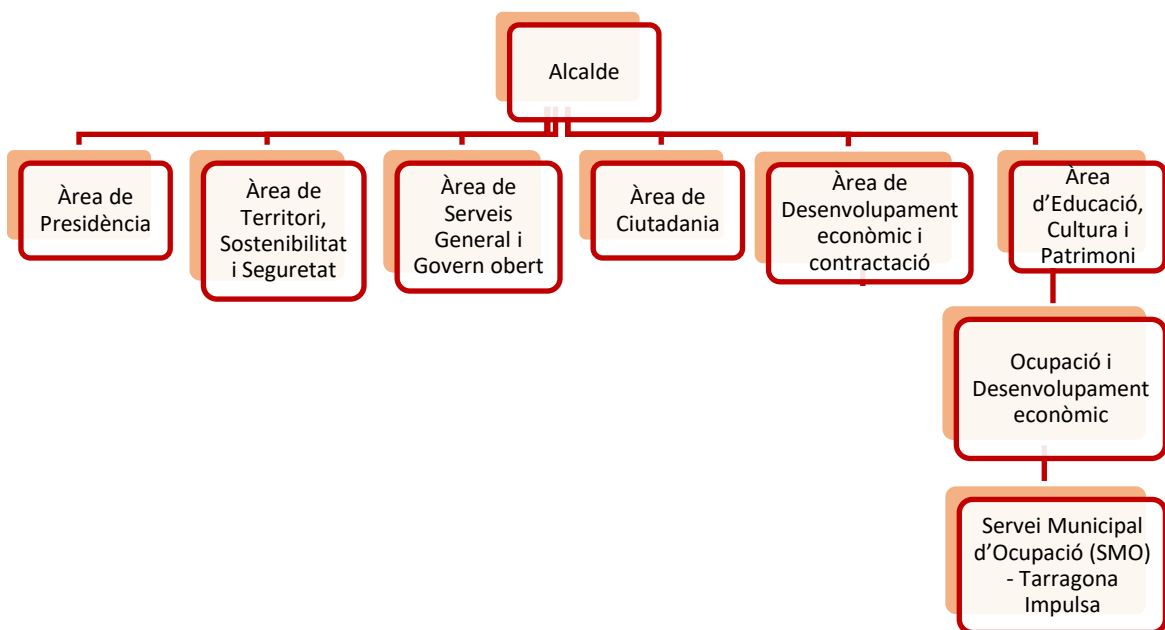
Alcalde

Àrea de Presidència

Àrea de Territori, Sostenibilitat i Seguretat

Àrea de Serveis General i Govern obert

Àrea de Ciutadania

Àrea de Desenvolupament econòmic i contractació

Àrea d'Educació, Cultura i Patrimoni

Ocupació i Desenvolupament econòmic

Servei Municipal d'Ocupació (SMO) - Tarragona Impulsa